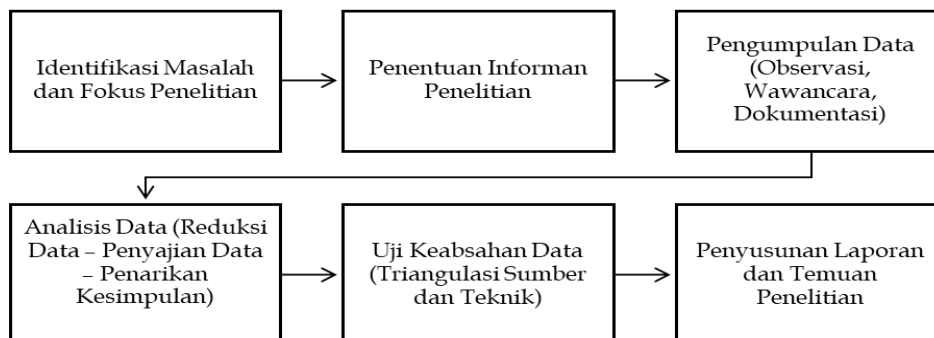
Identifikasi Masalah dan Fokus Penelitian

Penentuan Informan Penelitian

Pengumpulan Data (Observasi, Wawancara, Dokumentasi)

Analisis Data (Reduksi Data – Penyajian Data – Penarikan Kesimpulan)

Uji Keabsahan Data (Triangulasi Sumber dan Teknik)

Penyusunan Laporan dan Temuan Penelitian